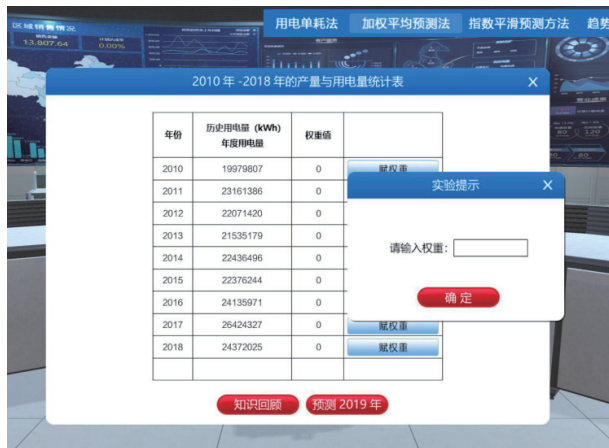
区域销售情况
13,807.64　0.00%

用电单耗法　加权平均预测法　指数平滑预测方法　趋势

2010 年 -2018 年的产量与用电量统计表 ×

| 年份 | 历史用电量（kWh）年度用电量 | 权重值 | |
|---|---|---|---|
| 2010 | 19979807 | 0 | 赋权重 |
| 2011 | 23161386 | 0 | |
| 2012 | 22071420 | 0 | |
| 2013 | 21535179 | 0 | |
| 2014 | 22436496 | 0 | |
| 2015 | 22376244 | 0 | |
| 2016 | 24135971 | 0 | |
| 2017 | 26424327 | 0 | 赋权重 |
| 2018 | 24372025 | 0 | 赋权重 |
| | | | |

实验提示 ×

请输入权重：

确 定

知识回顾　预测 2019 年